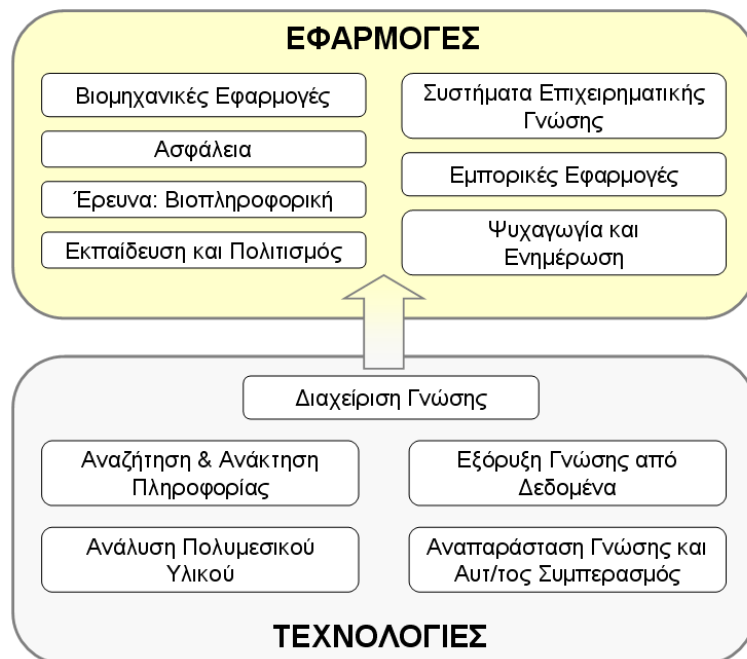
ΕΦΑΡΜΟΓΕΣ

Βιομηχανικές Εφαρμογές

Ασφάλεια

Έρευνα: Βιοπληροφορική

Εκπαίδευση και Πολιτισμός

Συστήματα Επιχειρηματικής Γνώσης

Εμπορικές Εφαρμογές

Ψυχαγωγία και Ενημέρωση

Διαχείριση Γνώσης

Αναζήτηση & Ανάκτηση Πληροφορίας

Εξόρυξη Γνώσης από Δεδομένα

Ανάλυση Πολυμεσικού Υλικού

Αναπαράσταση Γνώσης και Αυτ/τος Συμπερασμός

ΤΕΧΝΟΛΟΓΙΕΣ